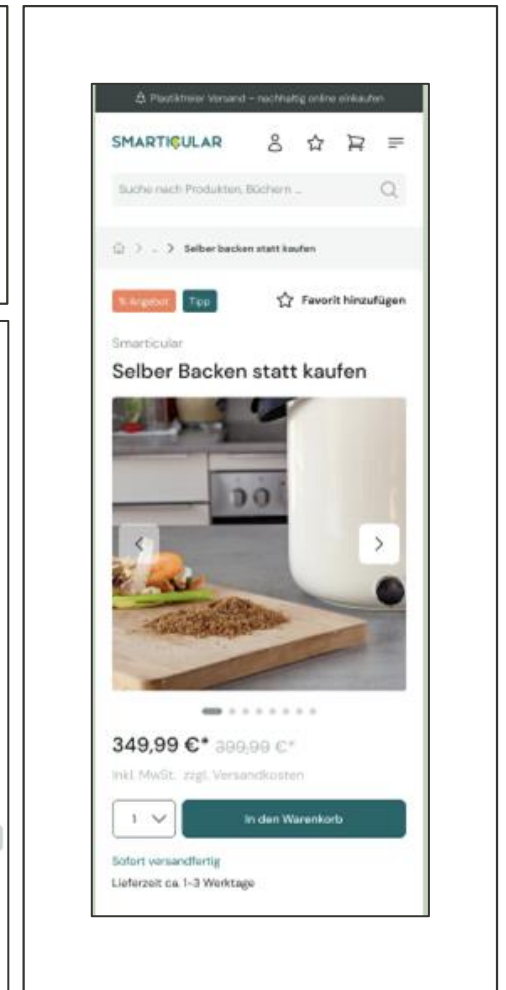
Plastikfreier Versand – nachhaltig online einkaufen

SMARTICULAR

Suche nach Produkten, Büchern ...

> ... > Selber backen statt kaufen

% Angebot Tipp Favorit hinzufügen

Smarticular

Selber Backen statt kaufen

349,99 €* 399,99 €*

Inkl. MwSt. zzgl. Versandkosten

1

In den Warenkorb

Sofort versandfertig

Lieferzeit ca. 1-3 Werktage